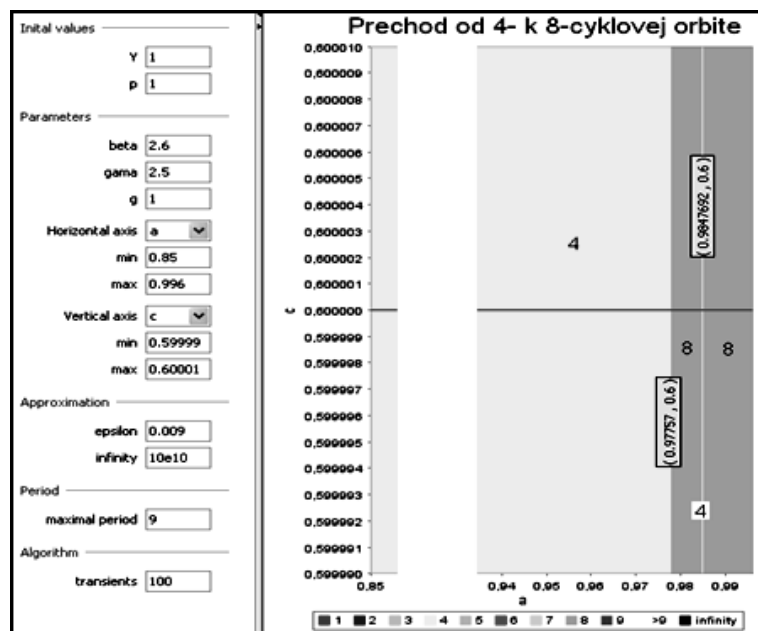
Inital values

Y 1

p 1

Parameters

beta 2.6

gama 2.5

g 1

Horizontal axis a

min 0.85

max 0.996

Vertical axis c

min 0.59999

max 0.60001

Approximation

epsilon 0.009

infinity 10e10

Period

maximal period 9

Algorithm

transients 100

Prechod od 4- k 8-cyklovej orbite

0,600010
0,600009
0,600008
0,600007
0,600006
0,600005
0,600004
0,600003
0,600002
0,600001
0,600000
0,599999
0,599998
0,599997
0,599996
0,599995
0,599994
0,599993
0,599992
0,599991
0,599990

c

0,85 0,94 0,95 0,96 0,97 0,98 0,99

a

4

(0.9847692 , 0.6)

8 8

(0.97757 , 0.6)

4

1 2 3 4 5 6 7 8 9 >9 infinity